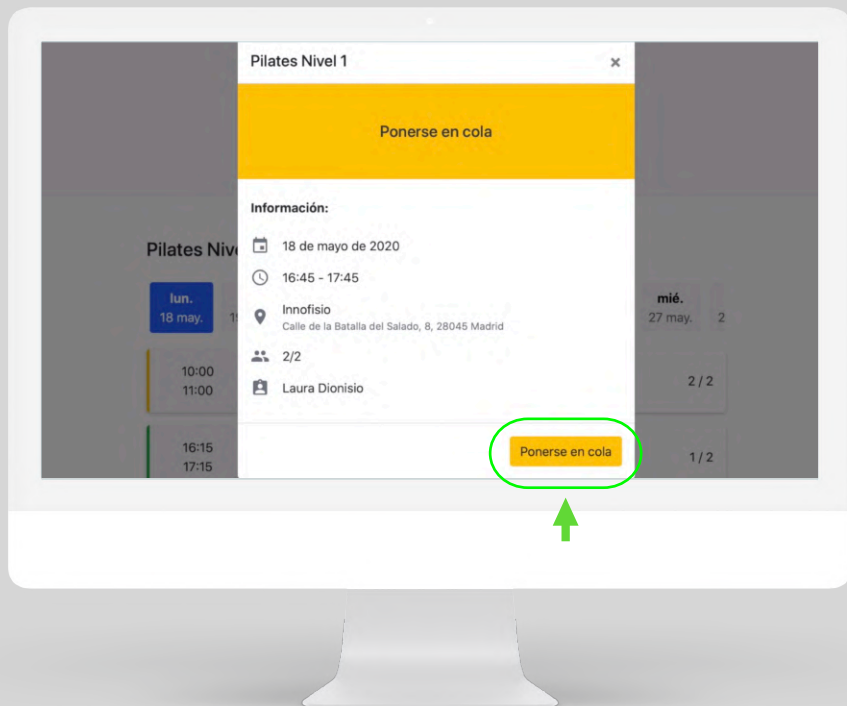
Pilates Nivel 1 ×

Ponerse en cola

Información:

18 de mayo de 2020

16:45 - 17:45

Innofisio
Calle de la Batalla del Salado, 8, 28045 Madrid

2/2

Laura Dionisio

Ponerse en cola

Pilates Niv

lun.
18 may.

1

mié.
27 may.

2

10:00
11:00

2 / 2

16:15
17:15

1 / 2